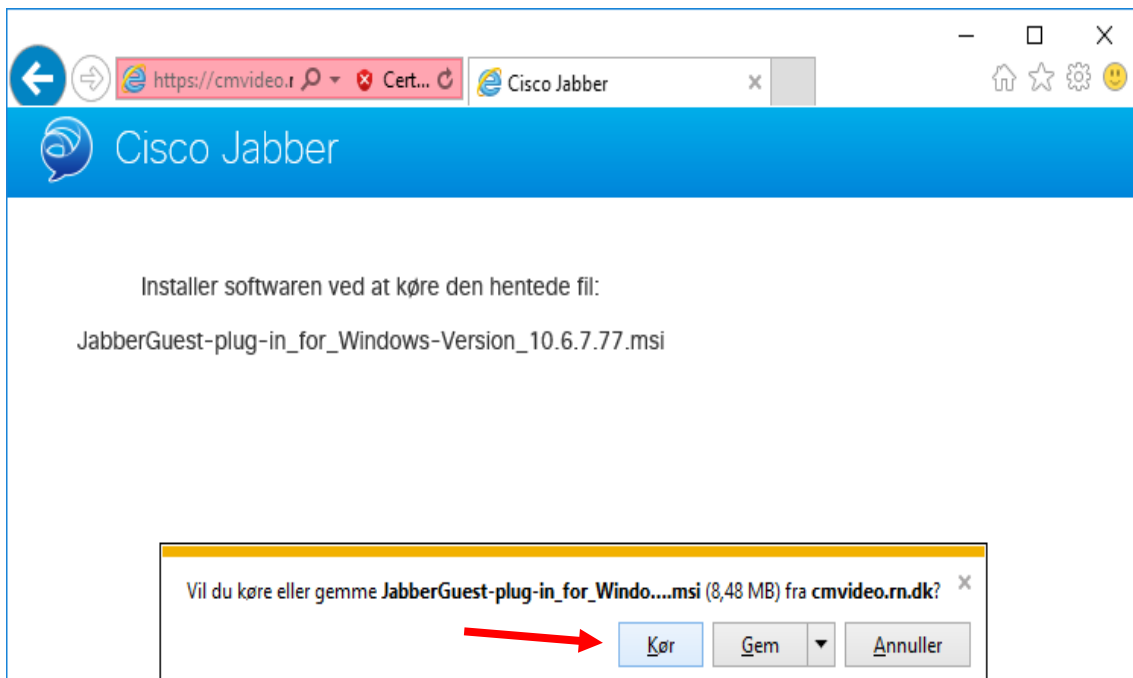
https://cmvideo.r Cert... Cisco Jabber ×

Cisco Jabber

Installer softwaren ved at køre den hentede fil:

JabberGuest-plug-in_for_Windows-Version_10.6.7.77.msi

Vil du køre eller gemme JabberGuest-plug-in_for_Windo....msi (8,48 MB) fra cmvideo.rn.dk? ×

Kør Gem Annuller